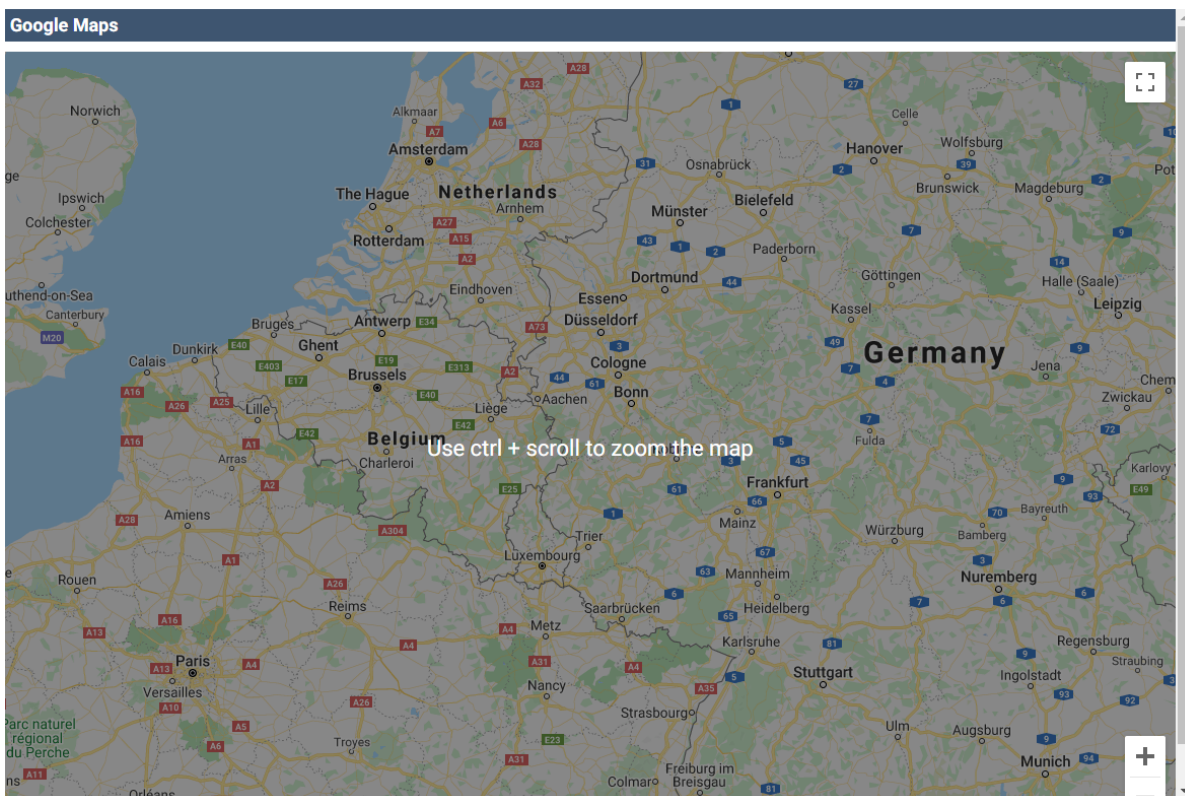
Google Maps

Use ctrl + scroll to zoom the map

Norwich
Ipswich
Colchester
uthend-on-Sea
Canterbury
M20
Calais
Dunkirk
Bruges
Ghent
Antwerp
Brussels
Lille
Arras
Amiens
Rouen
Reims
Paris
Versailles
Parc naturel régional du Perche
Troyes
Orléans
Alkmaar
Amsterdam
The Hague
Netherlands
Arnhem
Rotterdam
Eindhoven
Belgium
Charleroi
Liège
Aachen
Luxembourg
Trier
Metz
Nancy
Saarbrücken
Strasbourg
Colmar
Freiburg im Breisgau
Osnabrück
Münster
Bielefeld
Dortmund
Essen
Düsseldorf
Cologne
Bonn
Paderborn
Hanover
Celle
Wolfsburg
Brunswick
Magdeburg
Göttingen
Kassel
Halle (Saale)
Leipzig
Germany
Jena
Zwickau
Chem
Fulda
Frankfurt
Mainz
Mannheim
Heidelberg
Karlsruhe
Stuttgart
Würzburg
Bamberg
Bayreuth
Nuremberg
Regensburg
Ingolstadt
Straubing
Ulm
Augsburg
Munich
Karlovy
Pot
A32 A28 A7 A6 A28 A27 A15 A2 A73 A2 E34 E40 E403 E19 E17 E313 E40 E42 E25 A16 A26 A25 A1 A16 A2 A28 A304 A1 A26 A16 A13 A13 A4 A10 A26 A5 A6 A11 A4 A31 A4 A35 E23 A31
27 1 31 30 2 39 2 43 1 2 7 9 14 44 49 9 44 61 7 4 7 72 3 45 61 66 1 67 63 6 65 81 5 70 93 3 7 6 9 93 92 9 94 81 E49